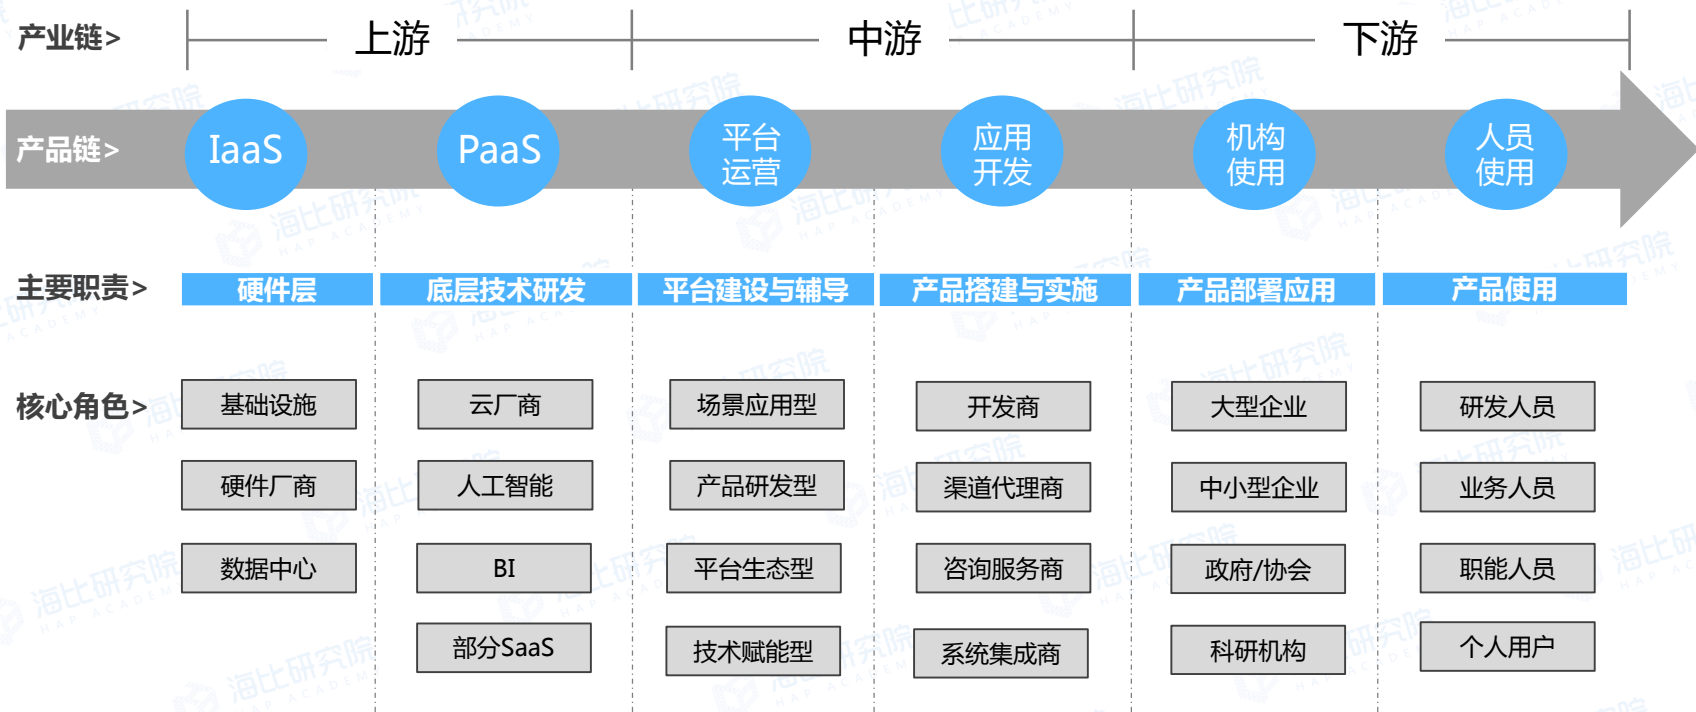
产业链>

上游

中游

下游

产品链>

IaaS

PaaS

平台运营

应用开发

机构使用

人员使用

主要职责>

| 硬件层 | 底层技术研发 | 平台建设与辅导 | 产品搭建与实施 | 产品部署应用 | 产品使用 |
|---|---|---|---|---|---|
| 基础设施 | 云厂商 | 场景应用型 | 开发商 | 大型企业 | 研发人员 |
| 硬件厂商 | 人工智能 | 产品研发型 | 渠道代理商 | 中小型企业 | 业务人员 |
| 数据中心 | BI | 平台生态型 | 咨询服务商 | 政府/协会 | 职能人员 |
|  | 部分SaaS | 技术赋能型 | 系统集成商 | 科研机构 | 个人用户 |

核心角色>

海比研究院 HAP ACADEMY